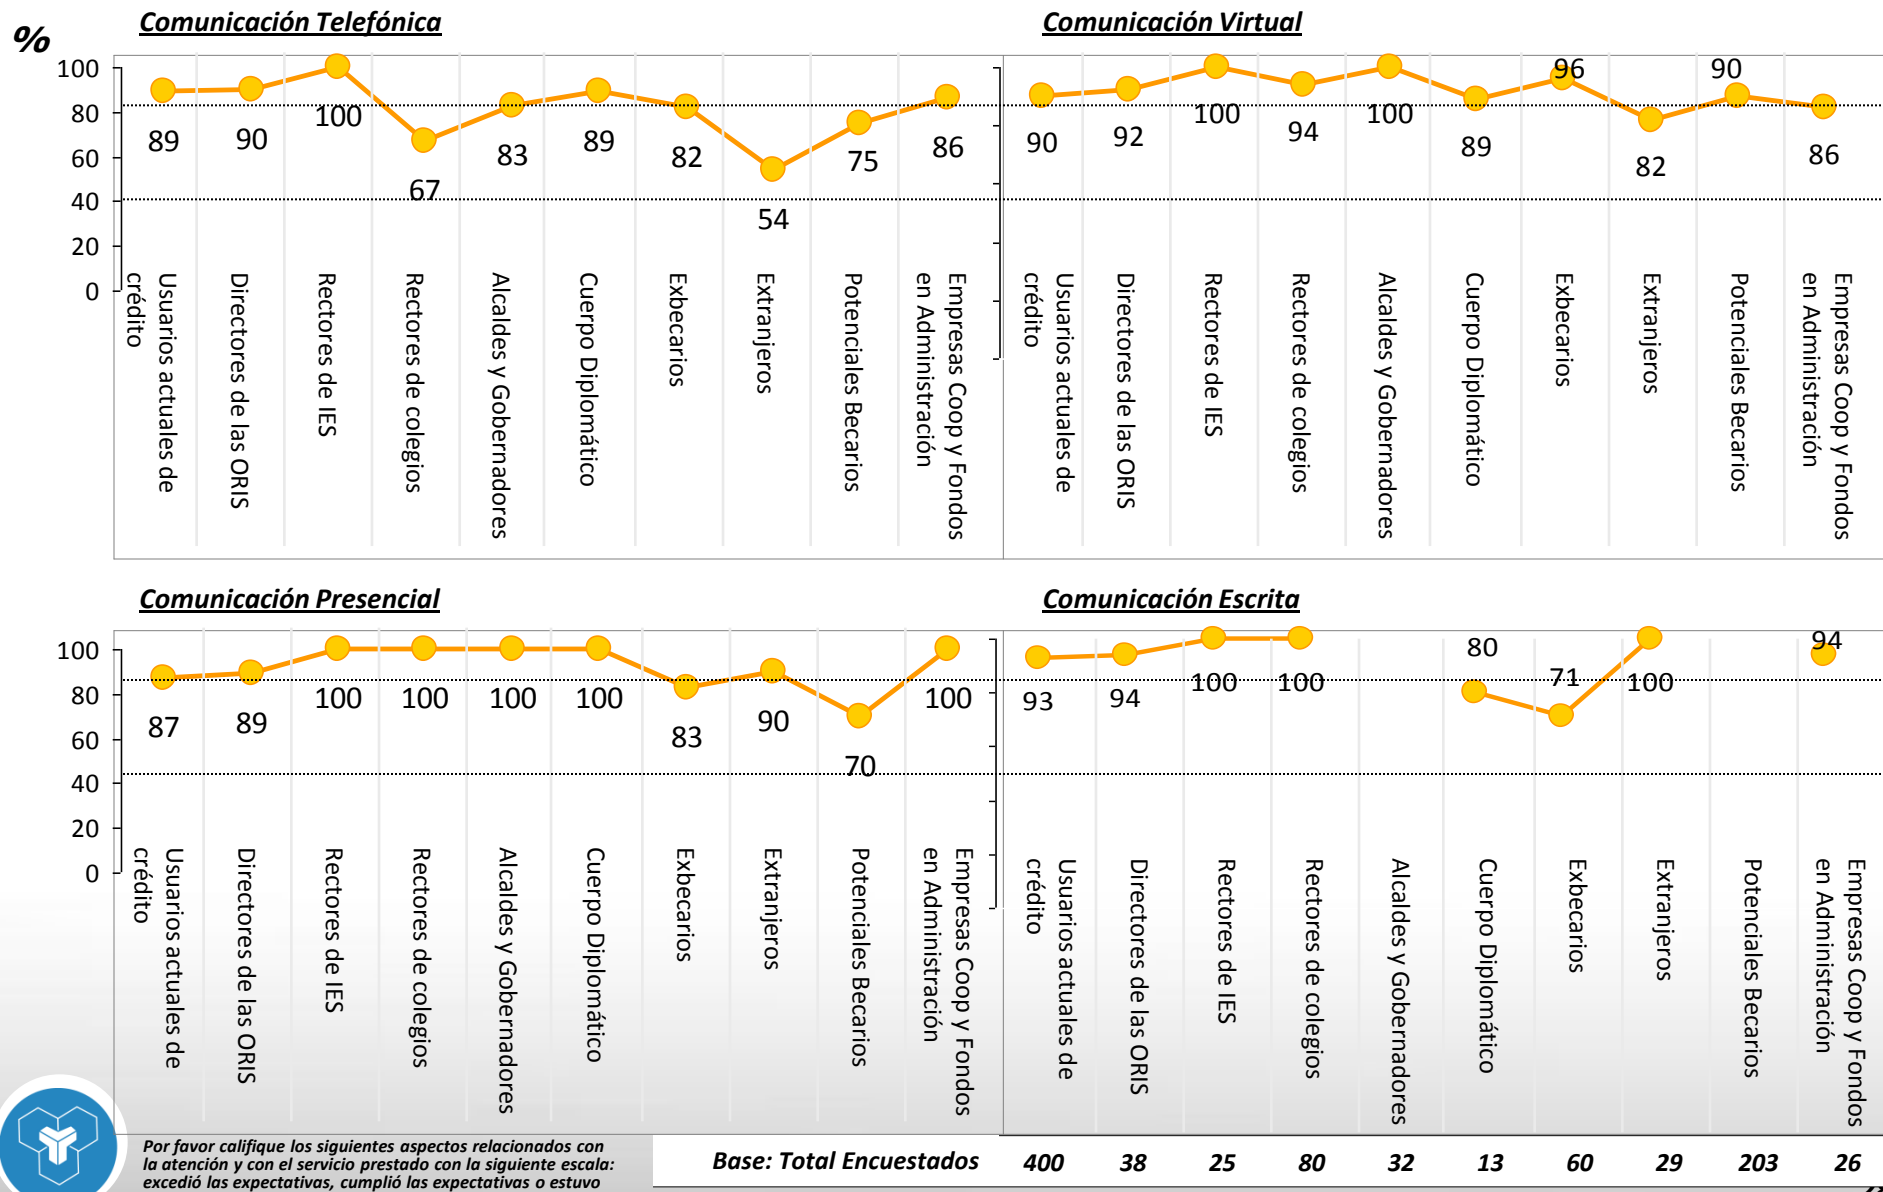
%

Comunicación Telefónica

100
80
60
40
20
0

89 90 100 67 83 89 82 54 75 86

Usuarios actuales de crédito
Directores de las ORIS
Rectores de IES
Rectores de colegios
Alcaldes y Gobernadores
Cuerpo Diplomático
Exbecarios
Extranjeros
Potenciales Becarios
Empresas Coop y Fondos en Administración

Comunicación Virtual

90 92 100 94 100 89 96 82 90 86

Usuarios actuales de crédito
Directores de las ORIS
Rectores de IES
Rectores de colegios
Alcaldes y Gobernadores
Cuerpo Diplomático
Exbecarios
Extranjeros
Potenciales Becarios
Empresas Coop y Fondos en Administración

Comunicación Presencial

100
80
60
40
20
0

87 89 100 100 100 100 83 90 70 100

Usuarios actuales de crédito
Directores de las ORIS
Rectores de IES
Rectores de colegios
Alcaldes y Gobernadores
Cuerpo Diplomático
Exbecarios
Extranjeros
Potenciales Becarios
Empresas Coop y Fondos en Administración

Comunicación Escrita

93 94 100 100 80 71 100 94

Usuarios actuales de crédito
Directores de las ORIS
Rectores de IES
Rectores de colegios
Alcaldes y Gobernadores
Cuerpo Diplomático
Exbecarios
Extranjeros
Potenciales Becarios
Empresas Coop y Fondos en Administración

Por favor califique los siguientes aspectos relacionados con la atención y con el servicio prestado con la siguiente escala: excedió las expectativas, cumplió las expectativas o estuvo

| Base: Total Encuestados | 400 | 38 | 25 | 80 | 32 | 13 | 60 | 29 | 203 | 26 |
|---|---|---|---|---|---|---|---|---|---|---|